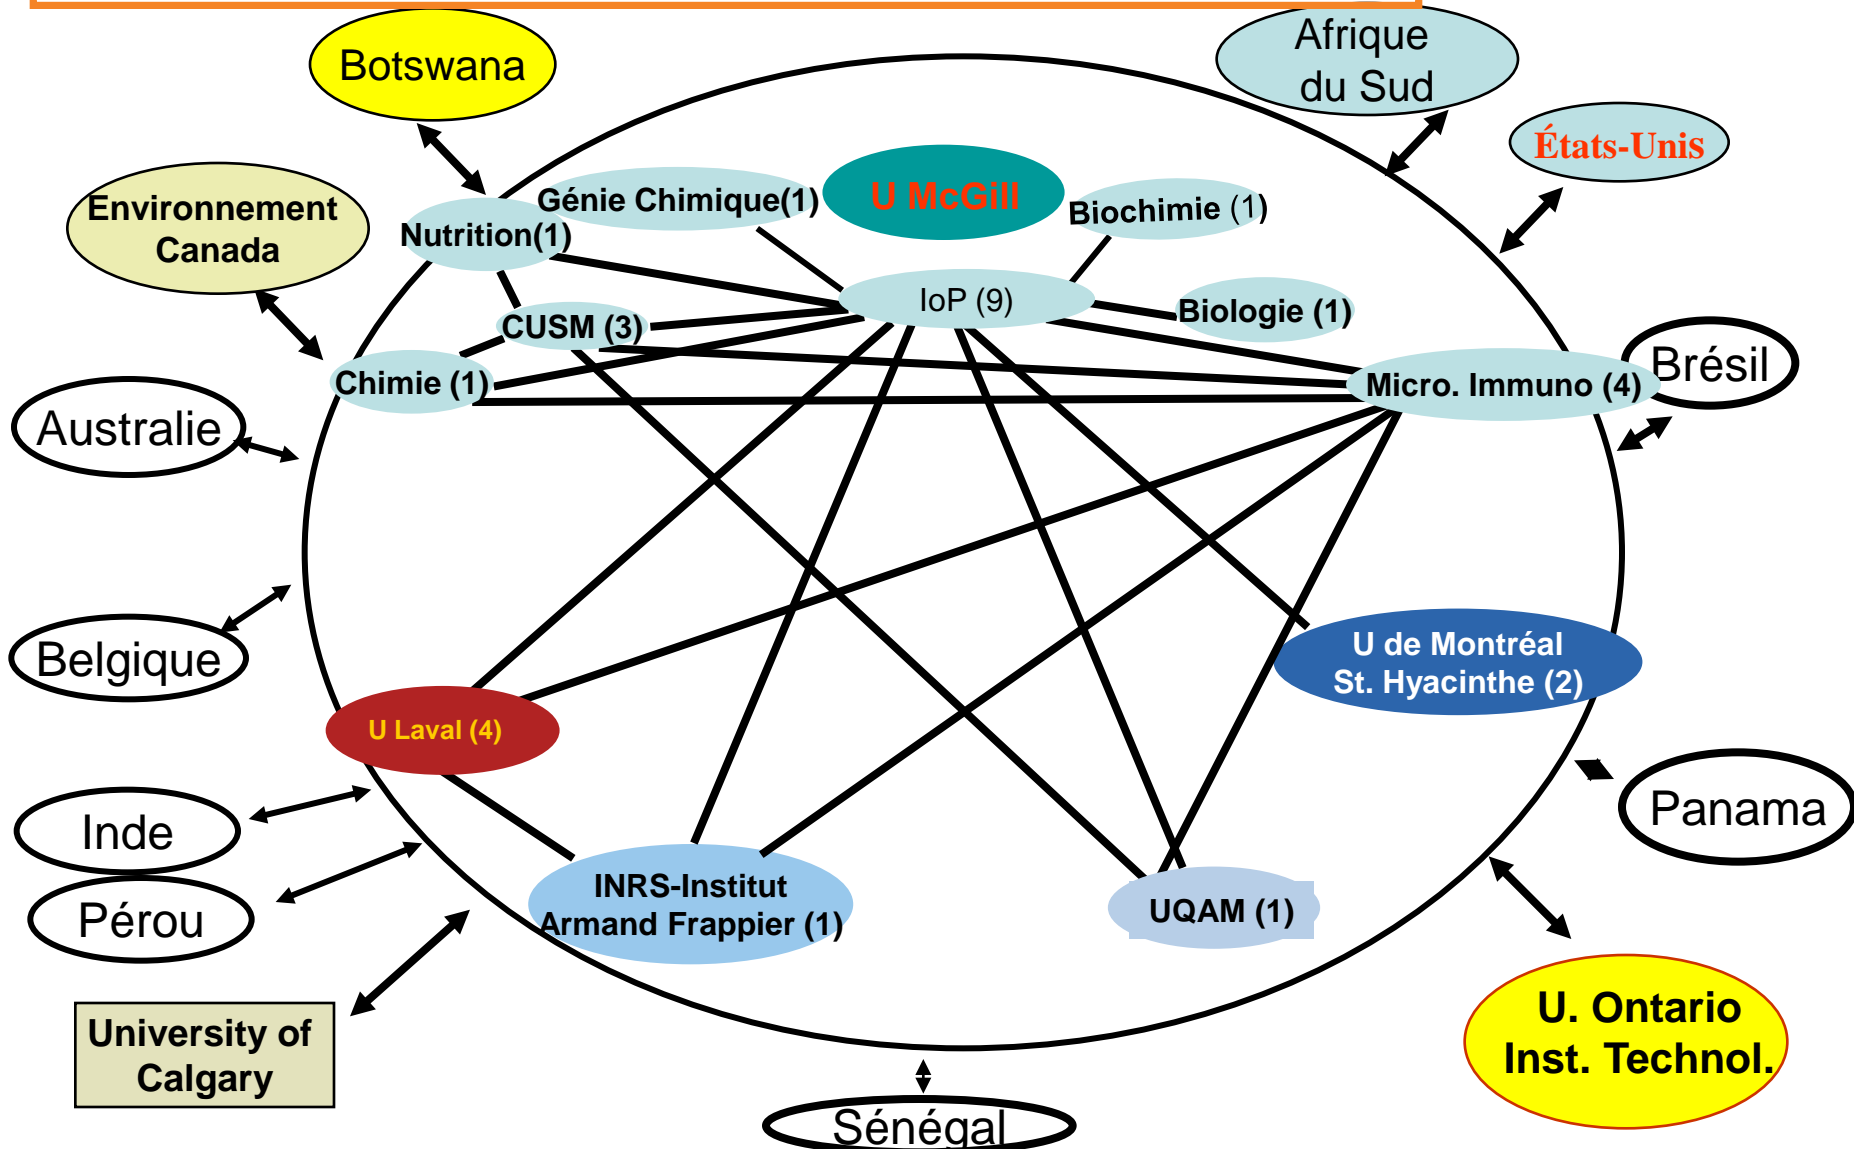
Botswana

Afrique du Sud

États-Unis

Environnement Canada

Génie Chimique(1)

U McGill

Biochimie (1)

Nutrition(1)

IoP (9)

Biologie (1)

CUSM (3)

Chimie (1)

Micro. Immuno (4)

Brésil

Australie

Belgique

U de Montréal St. Hyacinthe (2)

U Laval (4)

Panama

Inde

Pérou

INRS-Institut Armand Frappier (1)

UQAM (1)

University of Calgary

U. Ontario Inst. Technol.

Sénégal